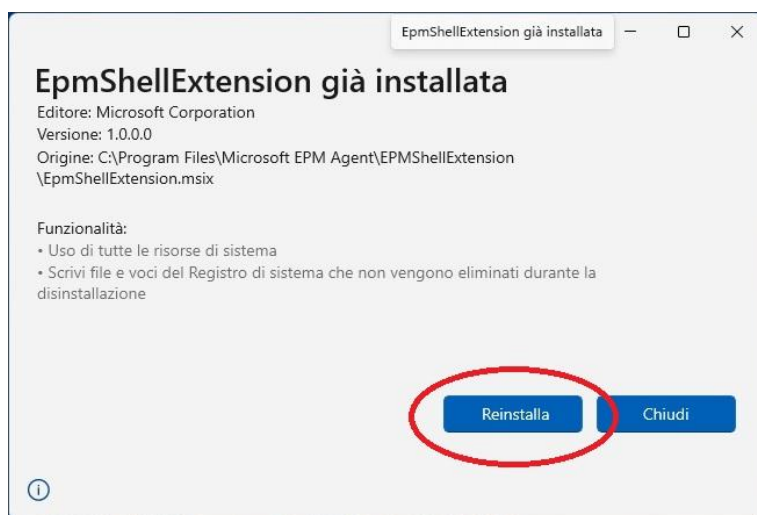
EpmShellExtension già installata

EpmShellExtension già installata

Editore: Microsoft Corporation
Versione: 1.0.0.0
Origine: C:\Program Files\Microsoft EPM Agent\EPMShellExtension \EpmShellExtension.msix

Funzionalità:
• Uso di tutte le risorse di sistema
• Scrivi file e voci del Registro di sistema che non vengono eliminati durante la disinstallazione

Reinstalla

Chiudi